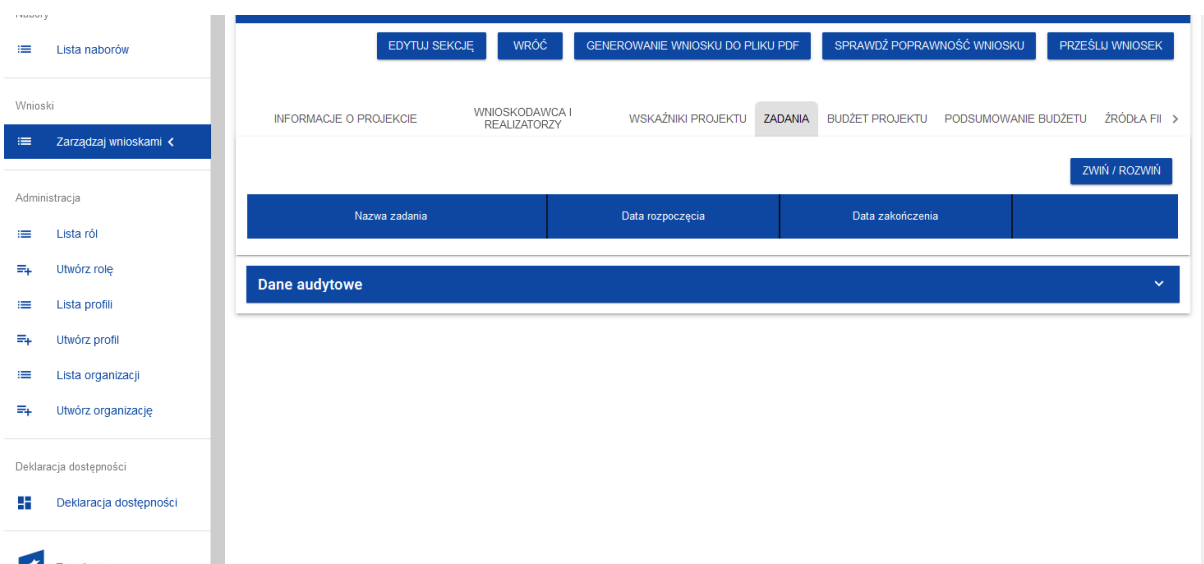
Nabory

Lista naborów

Wnioski

Zarządzaj wnioskami <

Administracja

Lista ról

Utwórz rolę

Lista profili

Utwórz profil

Lista organizacji

Utwórz organizację

Deklaracja dostępności

Deklaracja dostępności

EDYTUJ SEKCJĘ WRÓĆ GENEROWANIE WNIOSKU DO PLIKU PDF SPRAWDŹ POPRAWNOŚĆ WNIOSKU PRZEŚLIJ WNIOSEK

INFORMACJE O PROJEKCIE WNIOSKODAWCA I REALIZATORZY WSKAŹNIKI PROJEKTU ZADANIA BUDŻET PROJEKTU PODSUMOWANIE BUDŻETU ŹRÓDŁA FI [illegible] >

ZWIŃ / ROZWIŃ

| Nazwa zadania | Data rozpoczęcia | Data zakończenia | |
|---|---|---|---|

Dane audytowe